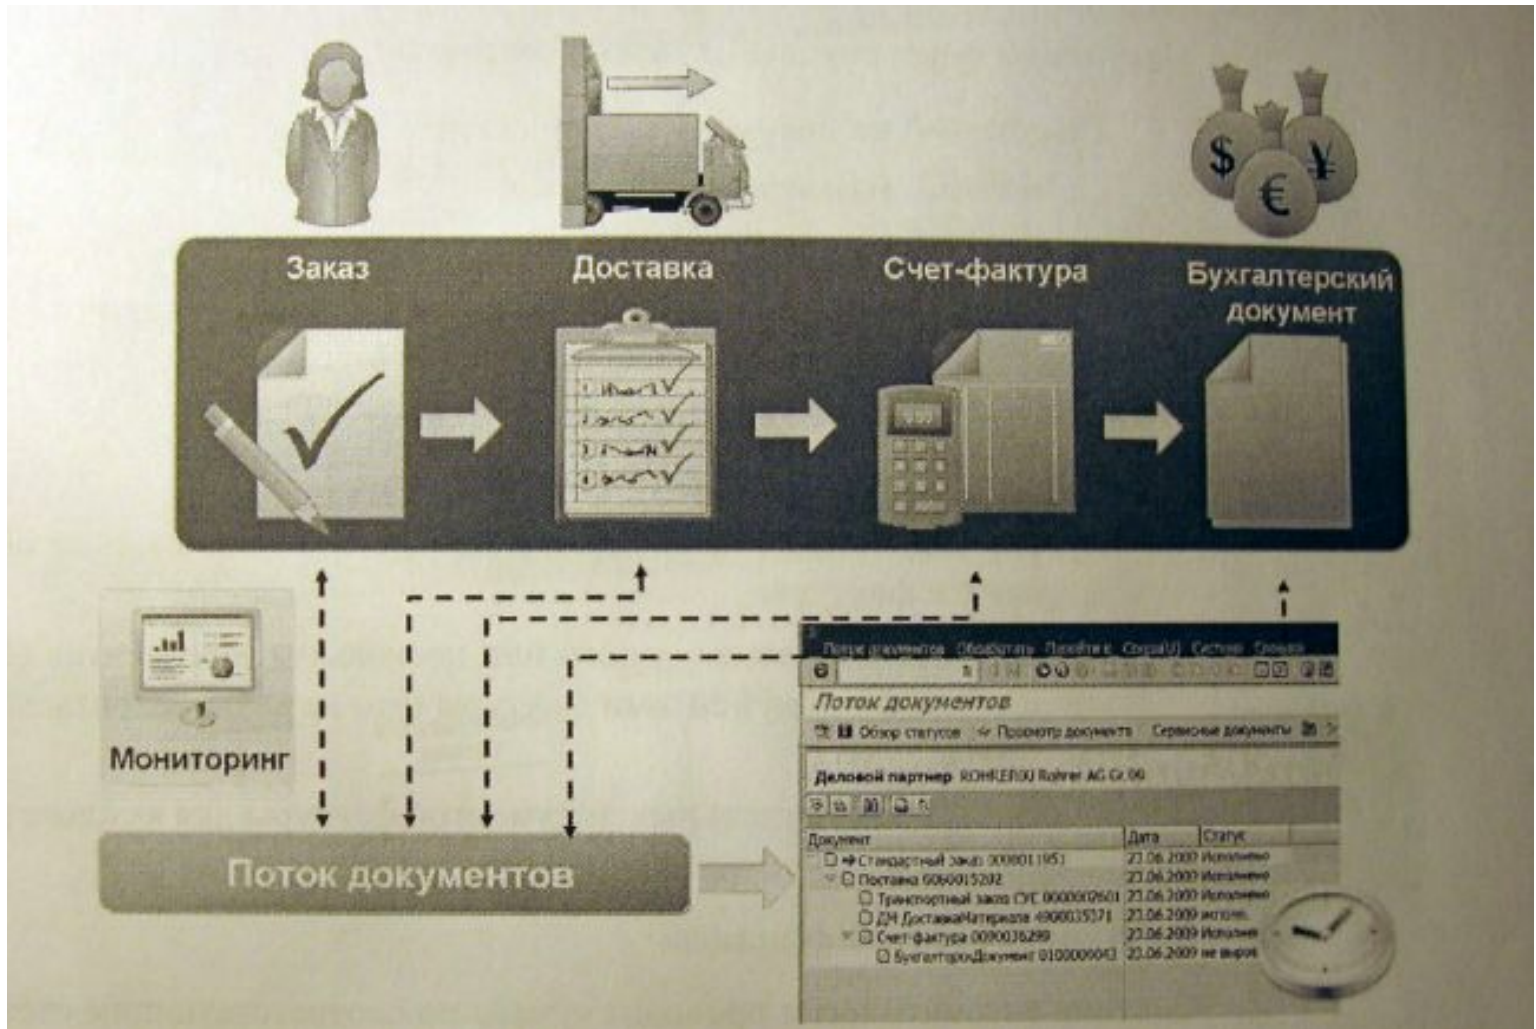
Заказ

Доставка

Счет-фактура

Бухгалтерский документ

Мониторинг

Поток документов

Поток документов Обработать Перейти к Среда(U) Система Справка

Поток документов

Обзор статусов Просмотр документа Сервисные документы

Деловой партнер ROHKER00 Rohrer AG Cr.00

| Документ | Дата | Статус |
|---|---|---|
| Стандартный заказ 0000011951 | 23.06.2009 | Исполнено |
| Поставка 6000015202 | 23.06.2009 | Исполнено |
| Транспортный заказ СУС 0000002601 | 23.06.2009 | Исполнено |
| ДМ ДоставкаМатериала 4900035371 | 23.06.2009 | исполн. |
| Счет-фактура 0090036299 | 23.06.2009 | Исполнено |
| БухгалтерскДокумент 0100000043 | 23.06.2009 | не выров |